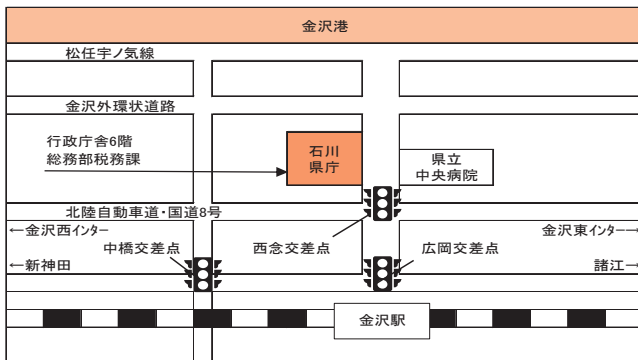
金沢港

松任宇ノ気線

金沢外環状道路

行政庁舎6階
総務部税務課

石川
県庁

県立
中央病院

北陸自動車道・国道8号

←金沢西インター

金沢東インター→

中橋交差点

西念交差点

広岡交差点

←新神田

諸江→

金沢駅